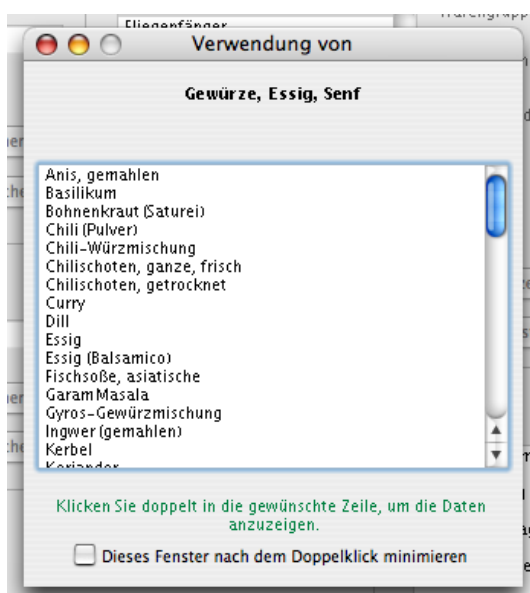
Fliegenfänger

Verwendung von

Gewürze, Essig, Senf

Anis, gemahlen
Basilikum
Bohnenkraut (Saturei)
Chili (Pulver)
Chili-Würzmischung
Chilischoten, ganze, frisch
Chilischoten, getrocknet
Curry
Dill
Essig
Essig (Balsamico)
Fischsoße, asiatische
Garam Masala
Gyros-Gewürzmischung
Ingwer (gemahlen)
Kerbel
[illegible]

Klicken Sie doppelt in die gewünschte Zeile, um die Daten anzuzeigen.

Dieses Fenster nach dem Doppelklick minimieren